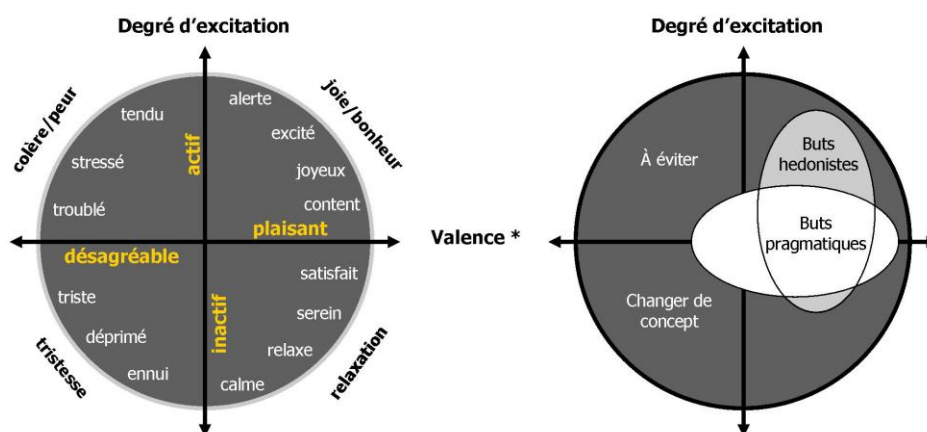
Degré d'excitation

colère/peur

joie/bonheur

tendu

alerte

actif

excité

stressé

joyeux

troublé

content

plaisant

désagréable

satisfait

triste

serein

inactif

déprimé

relaxe

ennui

calme

tristesse

relaxation

Valence *

Degré d'excitation

À éviter

Buts hedonistes

Buts pragmatiques

Changer de concept